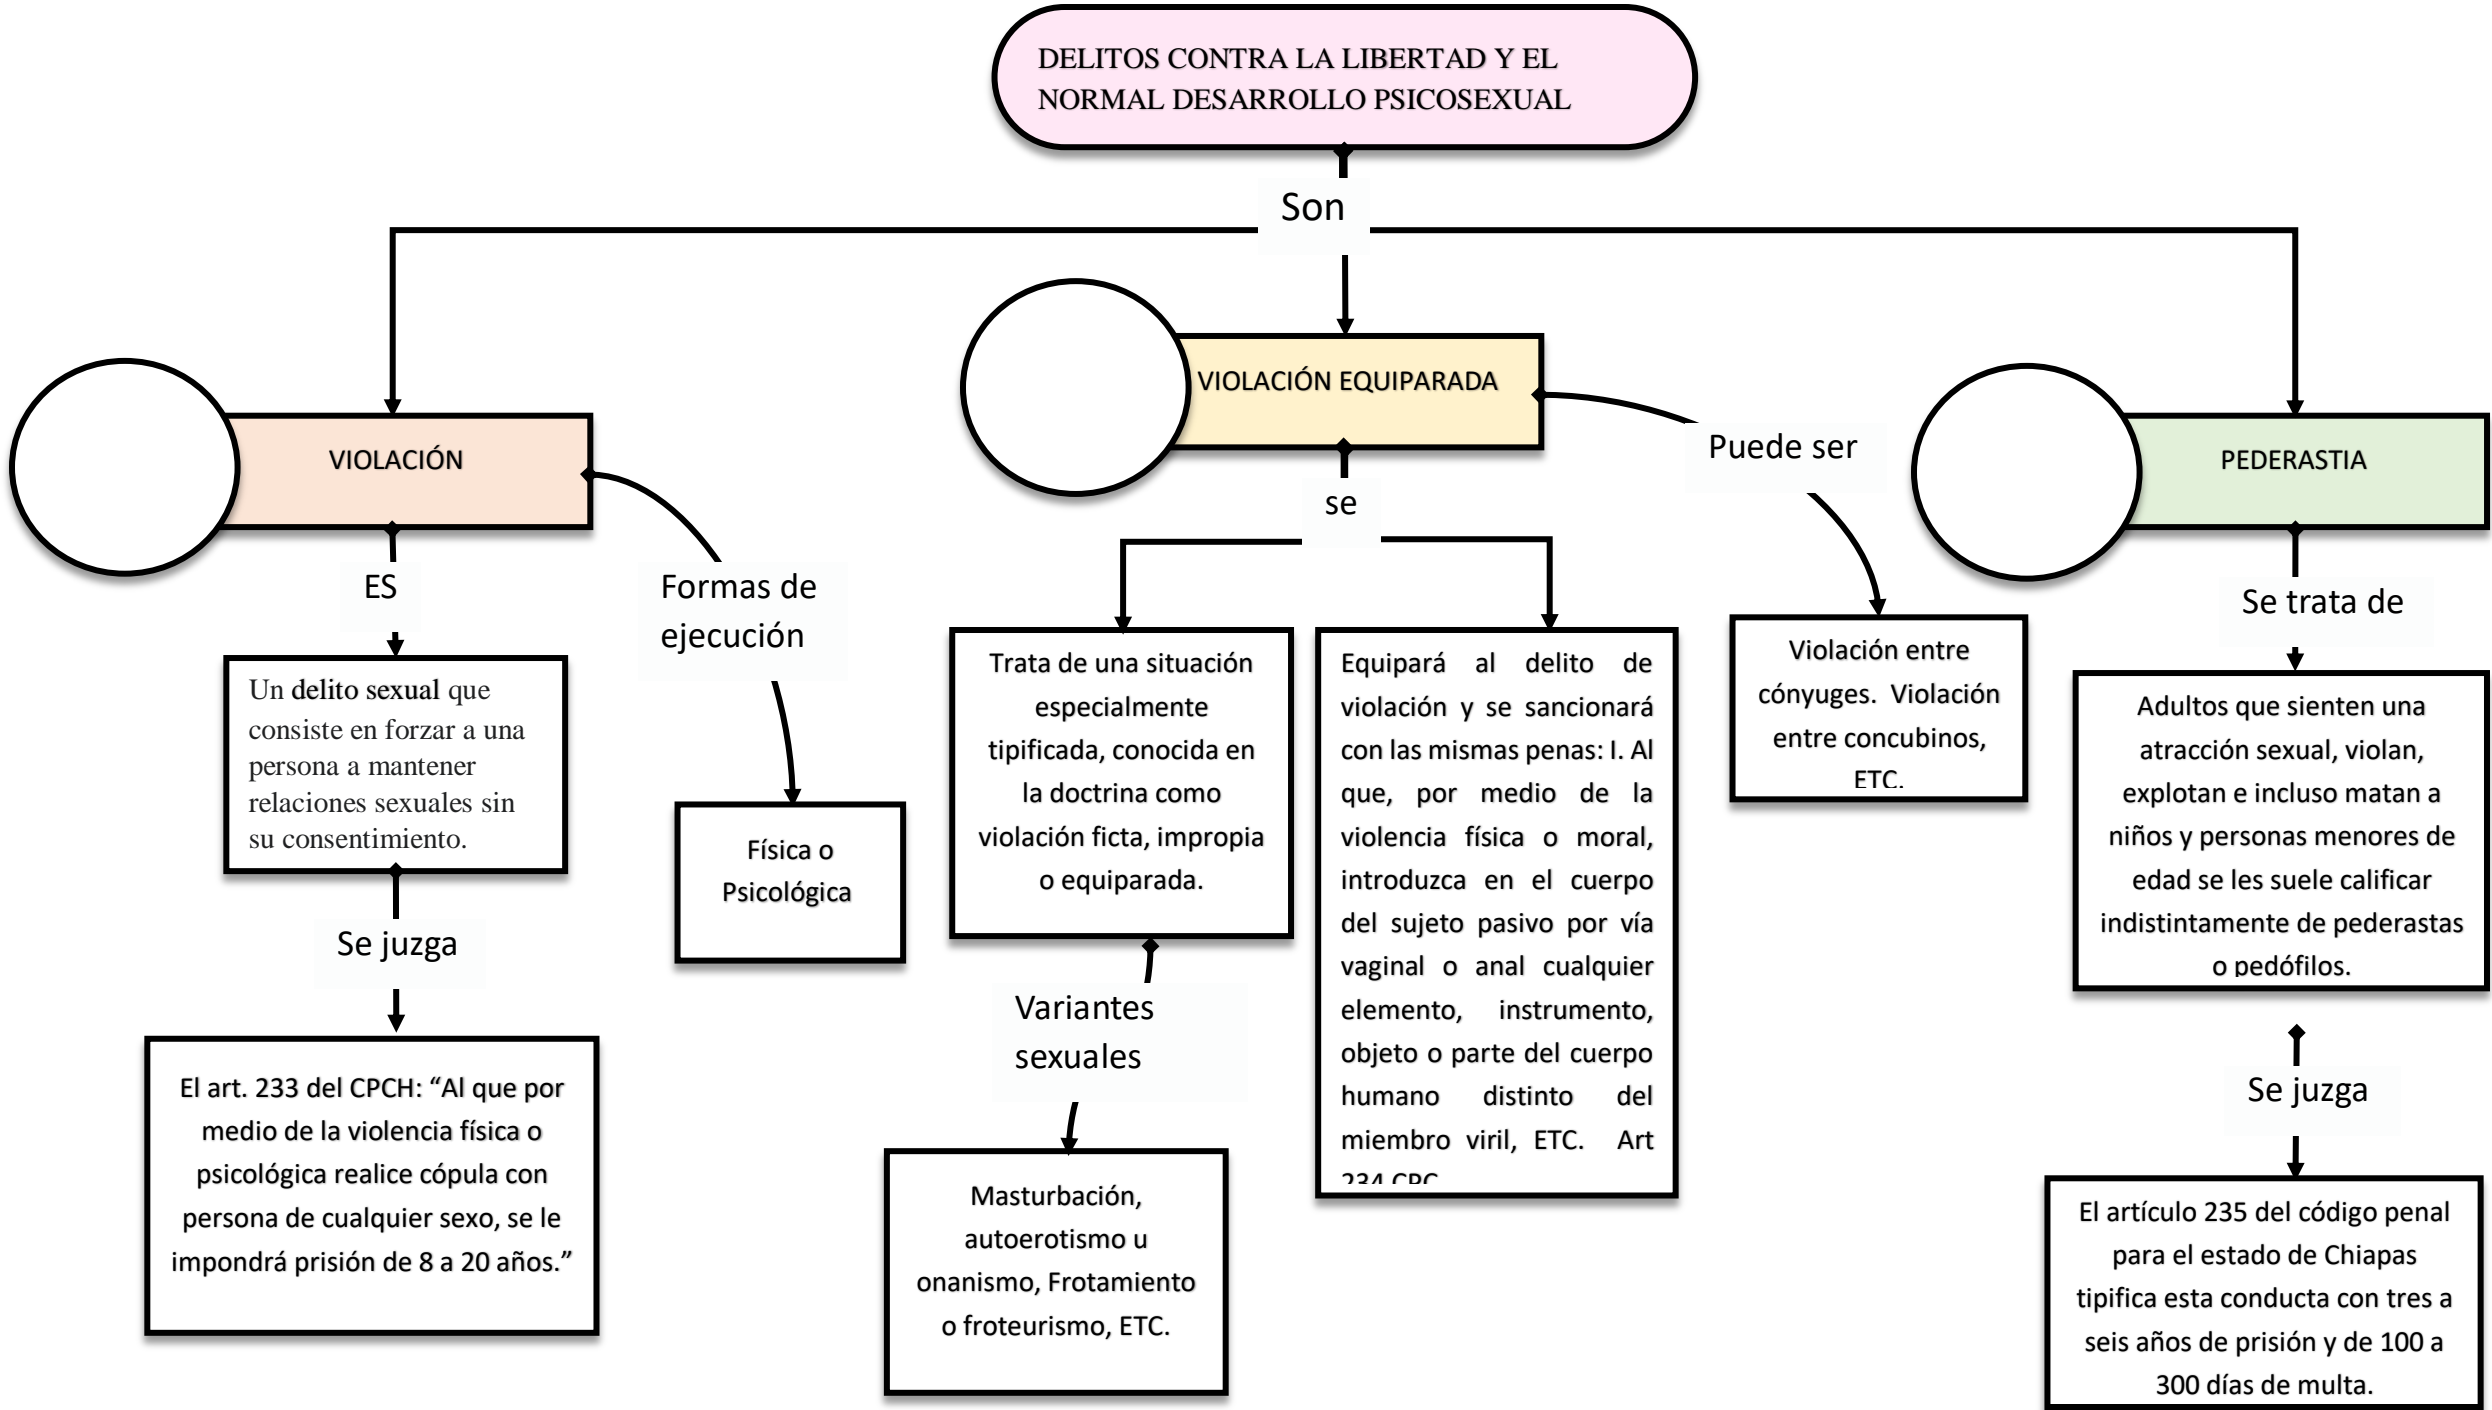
DELITOS CONTRA LA LIBERTAD Y EL NORMAL DESARROLLO PSICOSEXUAL

Son

VIOLACIÓN

ES

Un delito sexual que consiste en forzar a una persona a mantener relaciones sexuales sin su consentimiento.

Se juzga

El art. 233 del CPCH: "Al que por medio de la violencia física o psicológica realice cópula con persona de cualquier sexo, se le impondrá prisión de 8 a 20 años."

Formas de ejecución

Física o Psicológica

VIOLACIÓN EQUIPARADA

se

Trata de una situación especialmente tipificada, conocida en la doctrina como violación ficta, impropia o equiparada.

Variantes sexuales

Masturbación, autoerotismo u onanismo, Frotamiento o froteurismo, ETC.

Equipará al delito de violación y se sancionará con las mismas penas: I. Al que, por medio de la violencia física o moral, introduzca en el cuerpo del sujeto pasivo por vía vaginal o anal cualquier elemento, instrumento, objeto o parte del cuerpo humano distinto del miembro viril, ETC. Art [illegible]

Puede ser

Violación entre cónyuges. Violación entre concubinos, ETC.

PEDERASTIA

Se trata de

Adultos que sienten una atracción sexual, violan, explotan e incluso matan a niños y personas menores de edad se les suele calificar indistintamente de pederastas o pedófilos.

Se juzga

El artículo 235 del código penal para el estado de Chiapas tipifica esta conducta con tres a seis años de prisión y de 100 a 300 días de multa.